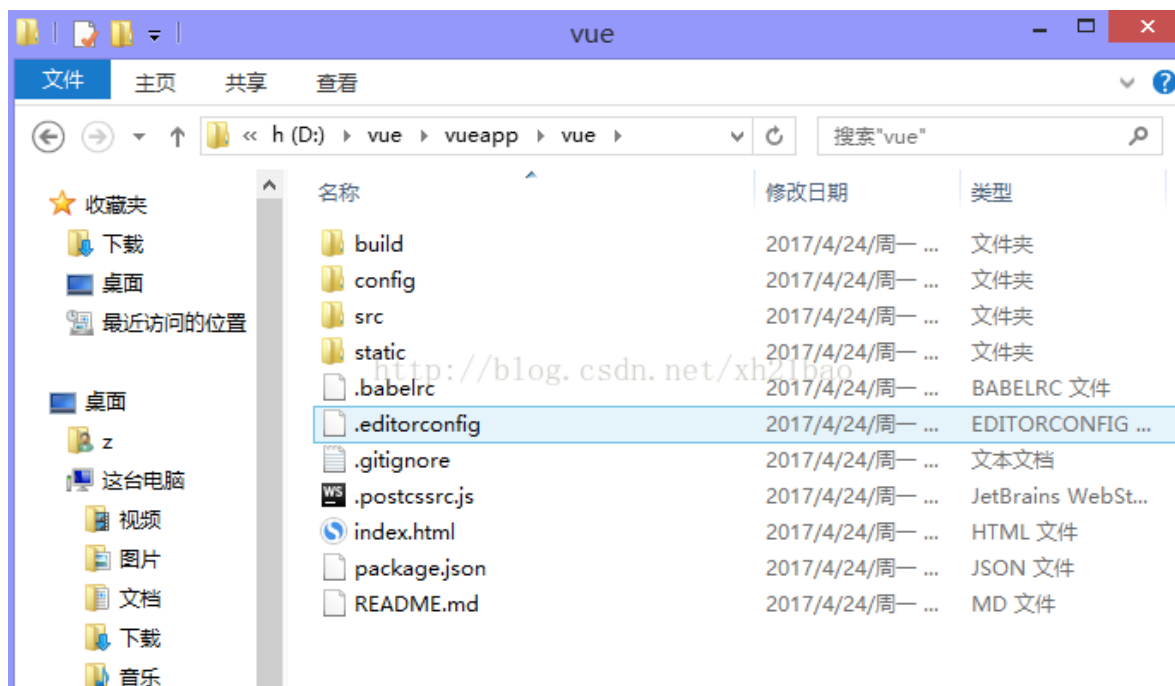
vue

文件 主页 共享 查看

« h (D:) › vue › vueapp › vue ›

搜索"vue"

收藏夹
下载
桌面
最近访问的位置

桌面
z
这台电脑
视频
图片
文档
下载
音乐

| 名称 | 修改日期 | 类型 |
|---|---|---|
| build | 2017/4/24/周一 ... | 文件夹 |
| config | 2017/4/24/周一 ... | 文件夹 |
| src | 2017/4/24/周一 ... | 文件夹 |
| static | 2017/4/24/周一 ... | 文件夹 |
| .babelrc | 2017/4/24/周一 ... | BABELRC 文件 |
| .editorconfig | 2017/4/24/周一 ... | EDITORCONFIG ... |
| .gitignore | 2017/4/24/周一 ... | 文本文档 |
| .postcssrc.js | 2017/4/24/周一 ... | JetBrains WebSt... |
| index.html | 2017/4/24/周一 ... | HTML 文件 |
| package.json | 2017/4/24/周一 ... | JSON 文件 |
| README.md | 2017/4/24/周一 ... | MD 文件 |

http://blog.csdn.net/xh21bao